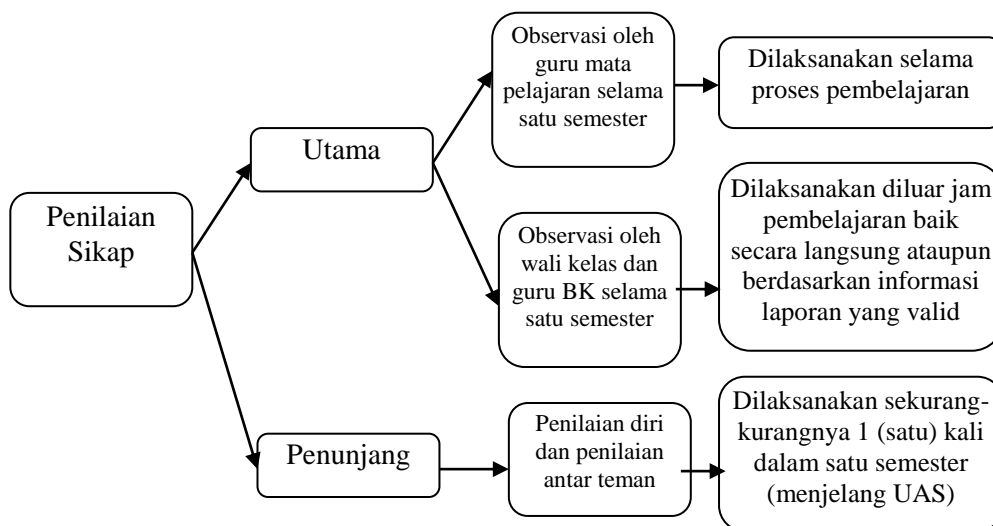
Penilaian Sikap

Utama

Observasi oleh guru mata pelajaran selama satu semester

Dilaksanakan selama proses pembelajaran

Observasi oleh wali kelas dan guru BK selama satu semester

Dilaksanakan diluar jam pembelajaran baik secara langsung ataupun berdasarkan informasi laporan yang valid

Penunjang

Penilaian diri dan penilaian antar teman

Dilaksanakan sekurang-kurangnya 1 (satu) kali dalam satu semester (menjelang UAS)